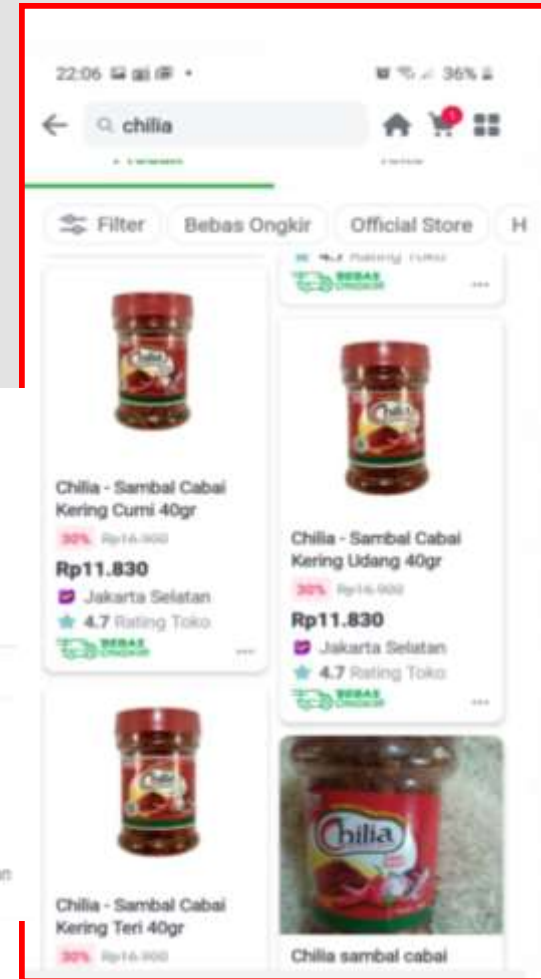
22:06 • 36%

chilia

Filter Bebas Ongkir Official Store H

4.7 Rating Toko
BEBAS ONGKIR

Chilia - Sambal Cabai Kering Cumi 40gr
30% Rp16.900
Rp11.830
Jakarta Selatan
4.7 Rating Toko
BEBAS ONGKIR

Chilia - Sambal Cabai Kering Udang 40gr
30% Rp16.900
Rp11.830
Jakarta Selatan
4.7 Rating Toko
BEBAS ONGKIR

Chilia - Sambal Cabai Kering Teri 40gr
30% Rp16.900

Chilia

Chilia sambal cabai